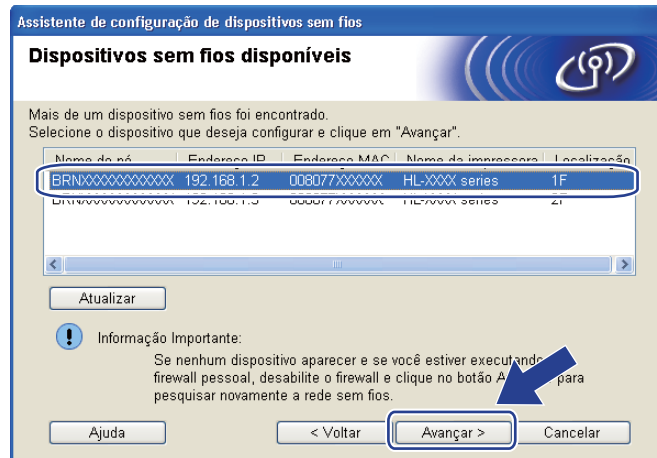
Assistente de configuração de dispositivos sem fios

Dispositivos sem fios disponíveis

Mais de um dispositivo sem fios foi encontrado.
Selecione o dispositivo que deseja configurar e clique em "Avançar".

| Nome de nó | Endereço IP | Endereço MAC | Nome da impressora | Localização |
|---|---|---|---|---|
| BRNXXXXXXXXXXXX | 192.168.1.2 | 008077XXXXXX | HL-XXXX series | 1F |
| BRNXXXXXXXXXXXX | 192.168.1.3 | 008077XXXXXX | HL-XXXX series | 2F |

Atualizar

Informação Importante:
Se nenhum dispositivo aparecer e se você estiver executando firewall pessoal, desabilite o firewall e clique no botão A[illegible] para pesquisar novamente a rede sem fios.

Ajuda
< Voltar
Avançar >
Cancelar